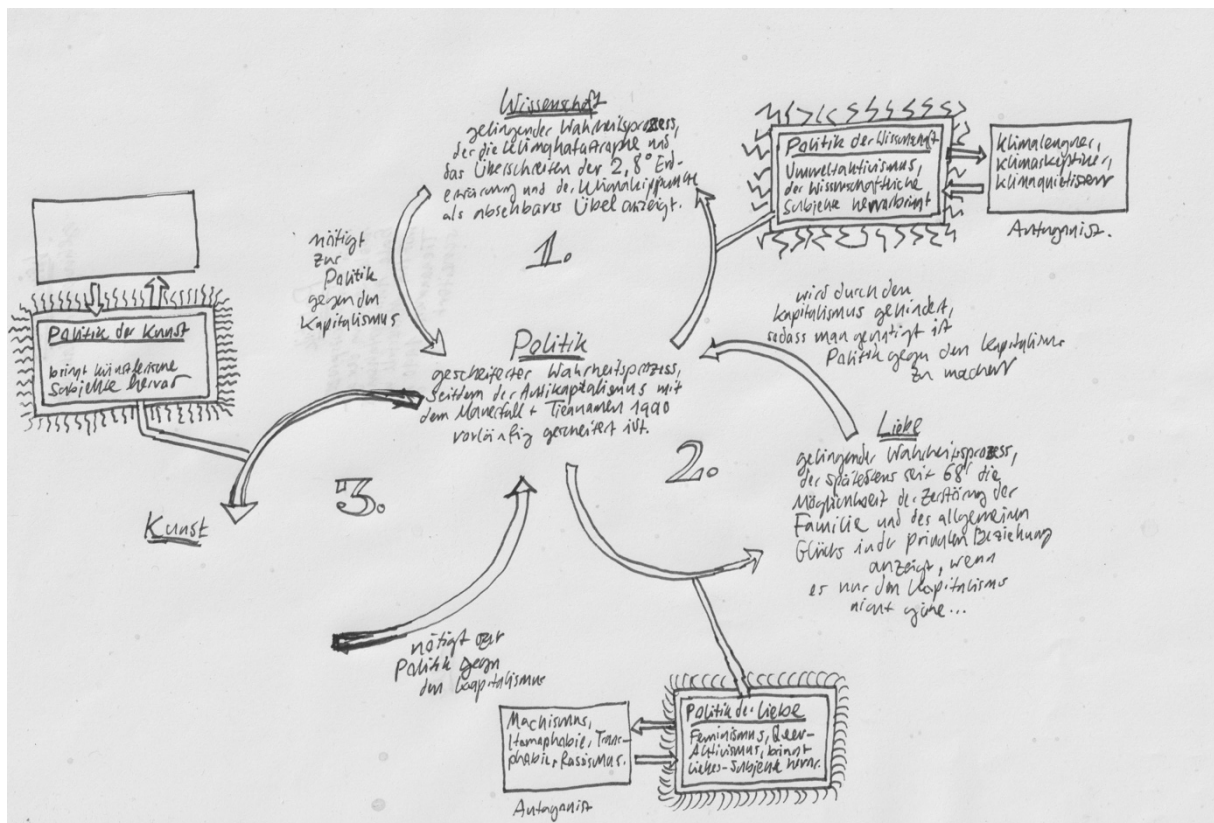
Wissenschaft
gelingender Wahrheitsprozess, der die Klimakatastrophe und das Überschreiten der 2,8° Erderwärmung und der Klimakippunkte als absehbares Übel anzeigt.

Politik der Wissenschaft
Umweltaktivismus, der wissenschaftliche Subjekte hervorbringt

Klimaleugner, Klimaskeptiker, Klimaquietisten

Antagonist.

1.

nötigt zur Politik gegen den Kapitalismus

Politik der Kunst
bringt künstlerische Subjekte hervor

Politik
gescheiterter Wahrheitsprozess, seitdem der Antikapitalismus mit dem Mauerfall + Tienanmen 1990 vorläufig gescheitert ist.

wird durch den Kapitalismus gehindert, sodass man genötigt ist Politik gegen den Kapitalismus zu machen

Liebe
gelingender Wahrheitsprozess, der spätestens seit 68' die Möglichkeit der Zerstörung der Familie und des allgemeinen Glücks in der primären Beziehung anzeigt, wenn es nur den Kapitalismus nicht gäbe...

2.

3.

Kunst

nötigt zur Politik gegen den Kapitalismus

Machismus, Homophobie, Transphobie, Rassismus.

Antagonist

Politik der Liebe
Feminismus, Queer-Aktivismus, bringt Liebes-Subjekte hervor.